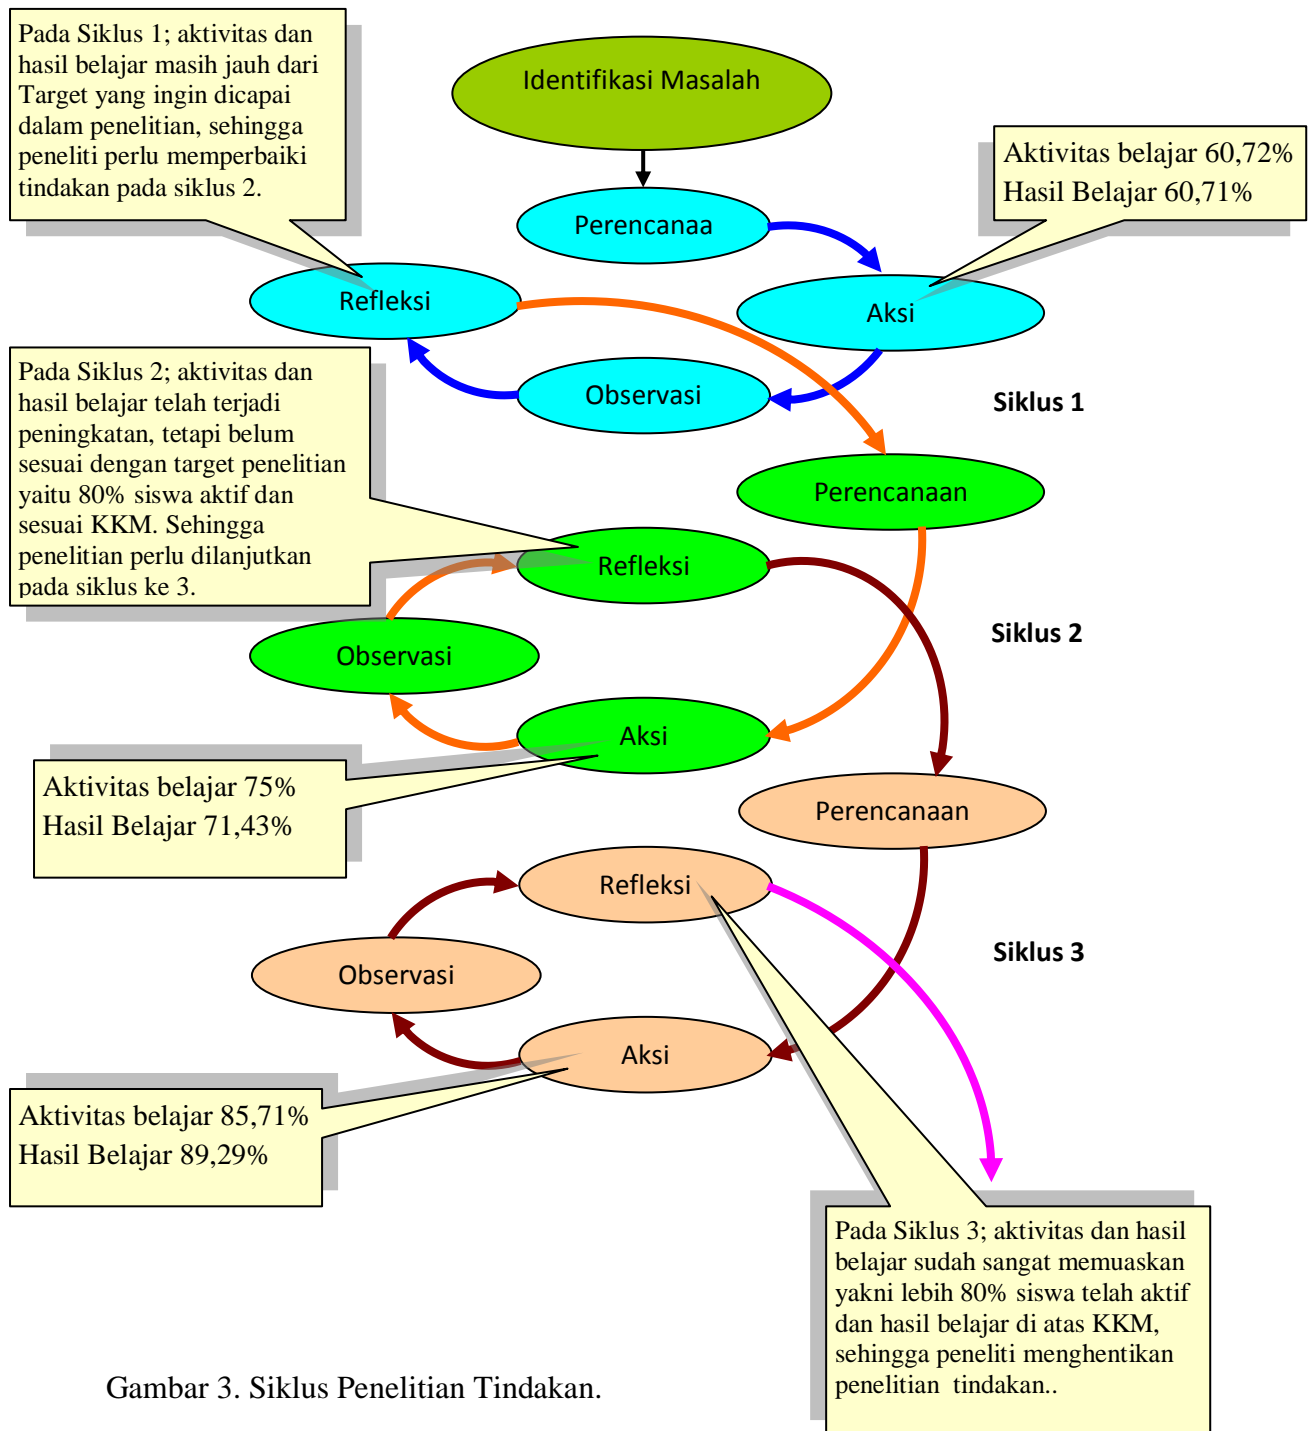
Pada Siklus 1; aktivitas dan hasil belajar masih jauh dari Target yang ingin dicapai dalam penelitian, sehingga peneliti perlu memperbaiki tindakan pada siklus 2.

Identifikasi Masalah

Perencanaa

Aktivitas belajar 60,72%
Hasil Belajar 60,71%

Refleksi

Aksi

Pada Siklus 2; aktivitas dan hasil belajar telah terjadi peningkatan, tetapi belum sesuai dengan target penelitian yaitu 80% siswa aktif dan sesuai KKM. Sehingga penelitian perlu dilanjutkan pada siklus ke 3.

Observasi

Siklus 1

Perencanaan

Refleksi

Siklus 2

Observasi

Aksi

Aktivitas belajar 75%
Hasil Belajar 71,43%

Perencanaan

Refleksi

Siklus 3

Observasi

Aksi

Aktivitas belajar 85,71%
Hasil Belajar 89,29%

Pada Siklus 3; aktivitas dan hasil belajar sudah sangat memuaskan yakni lebih 80% siswa telah aktif dan hasil belajar di atas KKM, sehingga peneliti menghentikan penelitian tindakan..

Gambar 3. Siklus Penelitian Tindakan.